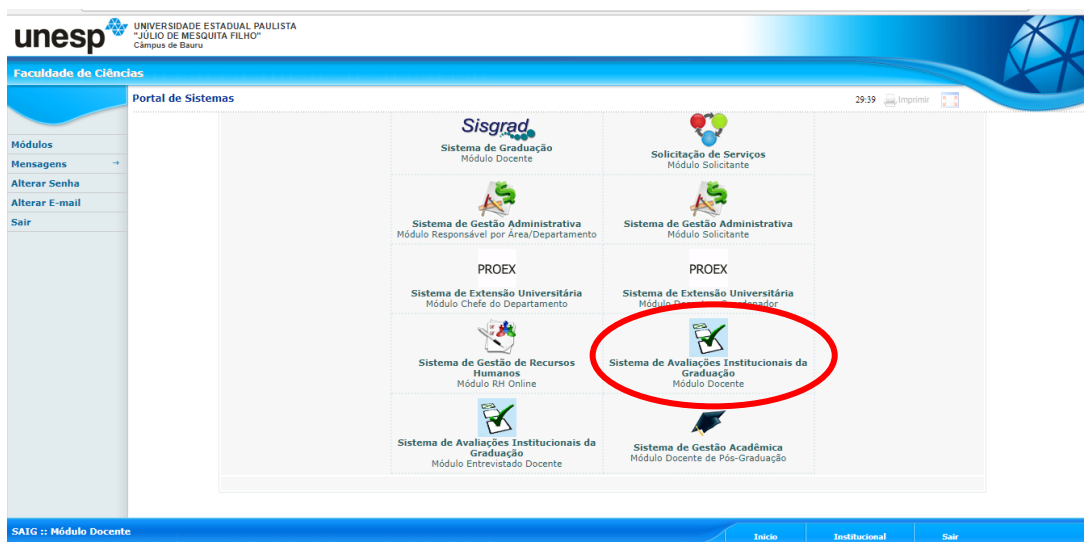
unesp UNIVERSIDADE ESTADUAL PAULISTA "JÚLIO DE MESQUITA FILHO" Câmpus de Bauru

Faculdade de Ciências

Portal de Sistemas

29:39 Imprimir

Módulos
Mensagens
Alterar Senha
Alterar E-mail
Sair

Sisgrad
Sistema de Graduação
Módulo Docente

Solicitação de Serviços
Módulo Solicitante

Sistema de Gestão Administrativa
Módulo Responsável por Área/Departamento

Sistema de Gestão Administrativa
Módulo Solicitante

PROEX
Sistema de Extensão Universitária
Módulo Chefe do Departamento

PROEX
Sistema de Extensão Universitária
Módulo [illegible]

Sistema de Gestão de Recursos Humanos
Módulo RH Online

Sistema de Avaliações Institucionais da Graduação
Módulo Docente

Sistema de Avaliações Institucionais da Graduação
Módulo Entrevistado Docente

Sistema de Gestão Acadêmica
Módulo Docente de Pós-Graduação

SAIG :: Módulo Docente

Início
Institucional
Sair